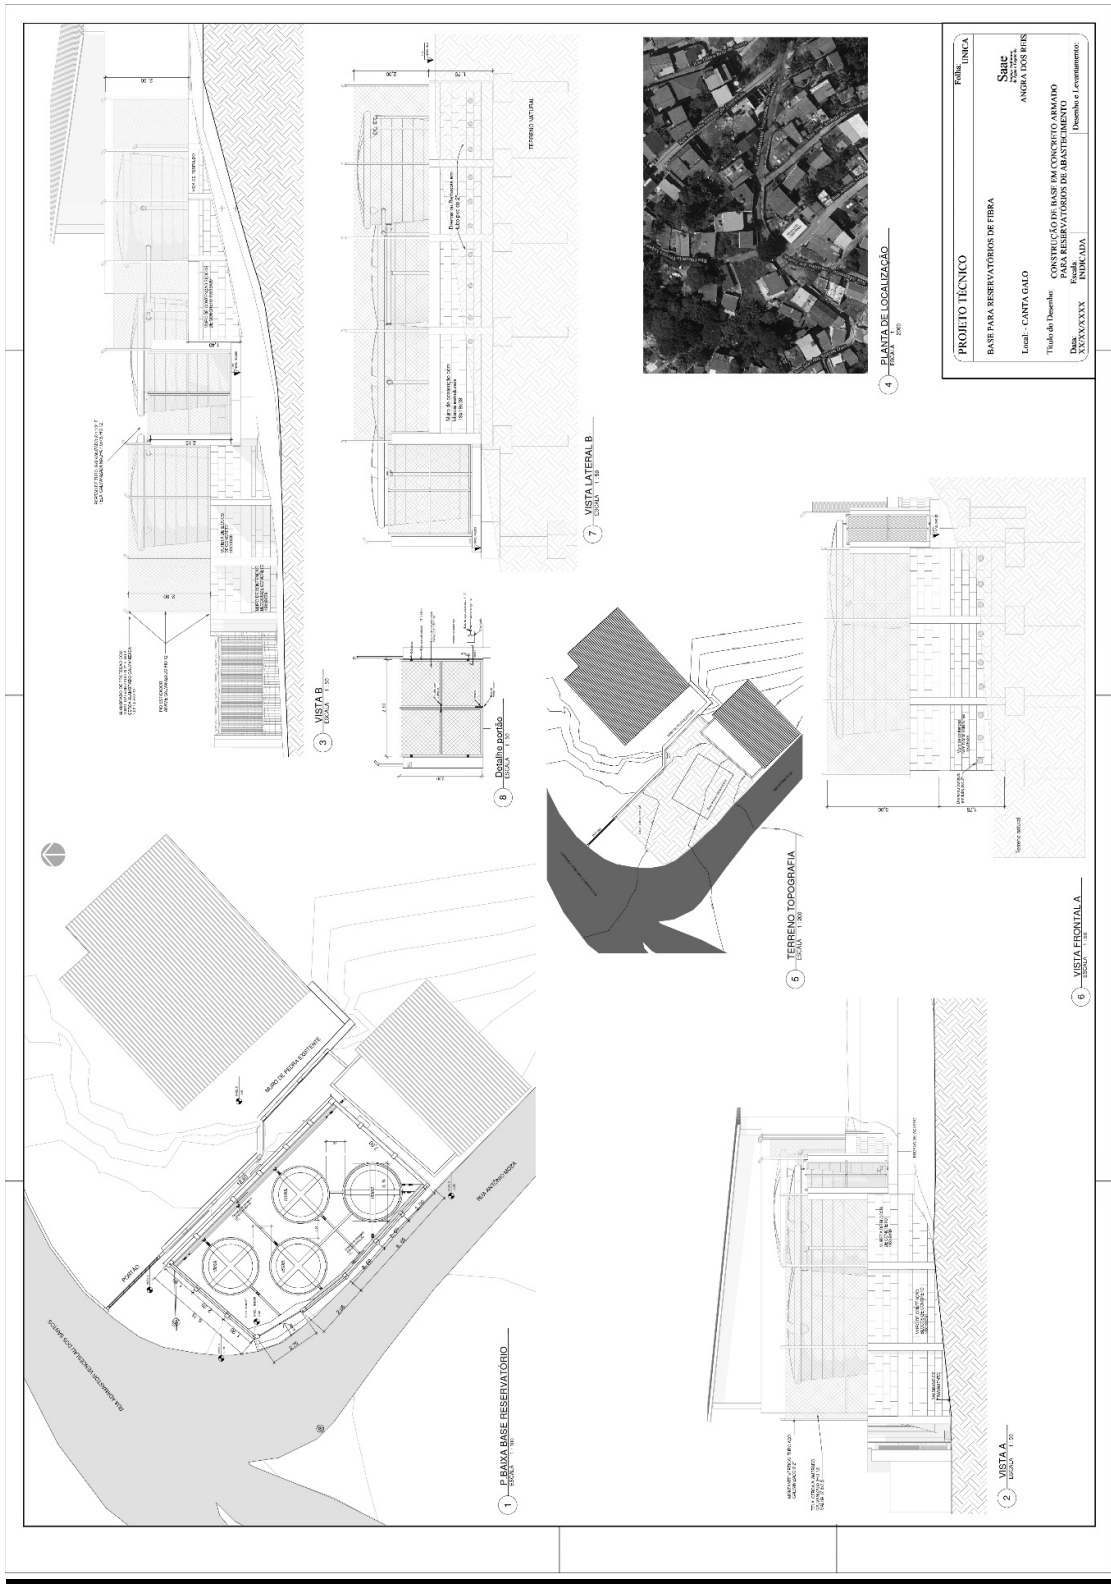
PROJETO TÉCNICO

Folha: ÚNICA

BASE PARA RESERVATÓRIOS DE FIBRA

Saae
ANGRA DOS REIS

Local: - CANTA GALO

Título do Desenho: CONSTRUÇÃO DE BASE EM CONCRETO ARMADO PARA RESERVATÓRIOS DE ABASTECIMENTO

Data: XX/XX/XXXX

Escala: INDICADA

Desenho e Levantamento:

4 PLANTA DE LOCALIZAÇÃO

7 VISTA LATERAL B
ESCALA 1:50

TERRENO NATURAL

3 VISTA B
ESCALA 1:50

8 Detalhe portão
ESCALA 1:50

5 TERRENO TOPOGRAFIA
ESCALA 1:300

6 VISTA FRONTAL A
ESCALA 1:50

Terreno natural

1 P.BAIXA BASE RESERVATÓRIO
ESCALA 1:50

PORTÃO

MURO DE PEDRA EXISTENTE

2 VISTA A
ESCALA 1:50

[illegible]